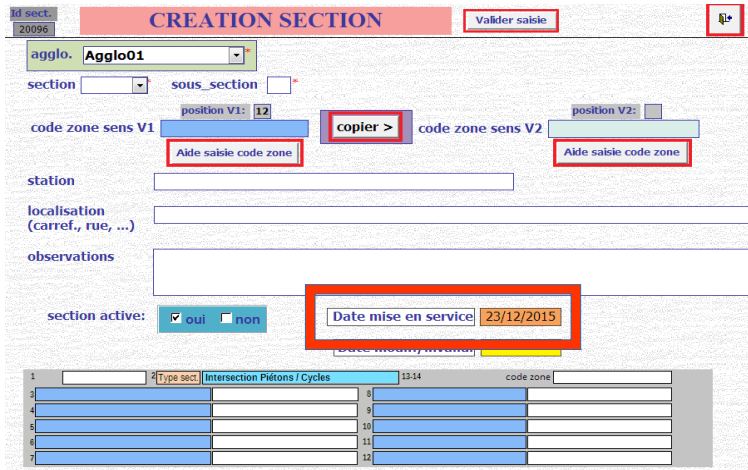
Id sect.
20096

CREATION SECTION

Valider saisie

agglo. Agglo01 *

section * sous_section *

position V1: 12

position V2:

code zone sens V1

copier >

code zone sens V2

Aide saisie code zone

Aide saisie code zone

station

localisation (carref., rue, ...)

observations

section active: oui non

Date mise en service 23/12/2015

Date modif. invalid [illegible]

1
2 Type sect. Intersection Piétons / Cycles
13-14
code zone
3
4
5
6
7
8
9
10
11
12